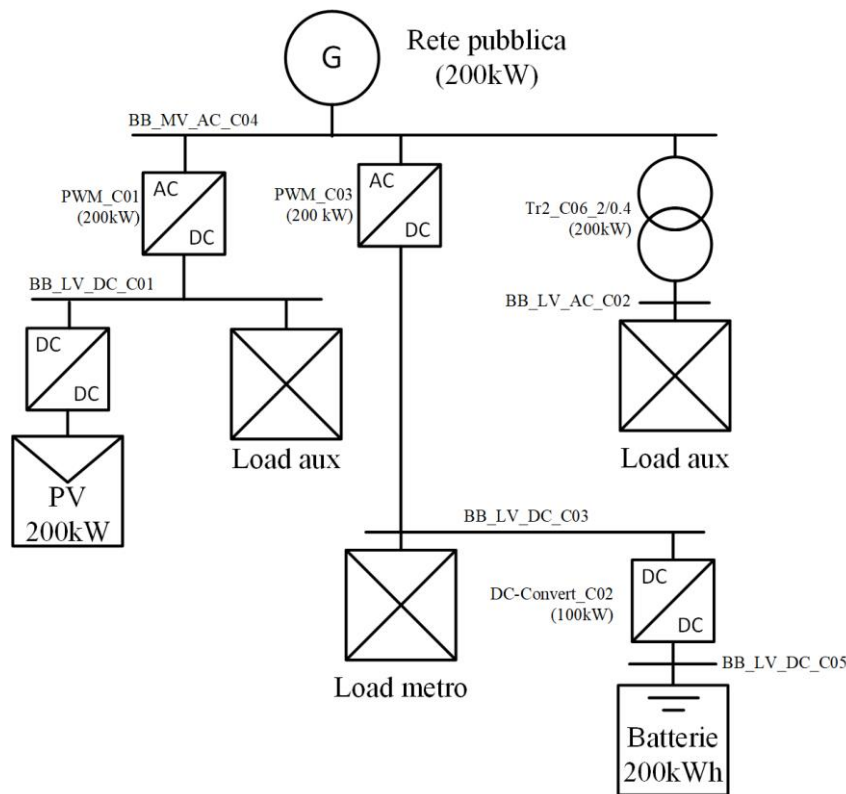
G
Rete pubblica
(200kW)

BB_MV_AC_C04

PWM_C01
(200kW)
AC
DC

PWM_C03
(200 kW)
AC
DC

Tr2_C06_2/0.4
(200kW)

BB_LV_DC_C01

BB_LV_AC_C02

DC
DC

PV
200kW

Load aux

Load aux

BB_LV_DC_C03

Load metro

DC-Convert_C02
(100kW)
DC
DC

BB_LV_DC_C05

Batterie
200kWh